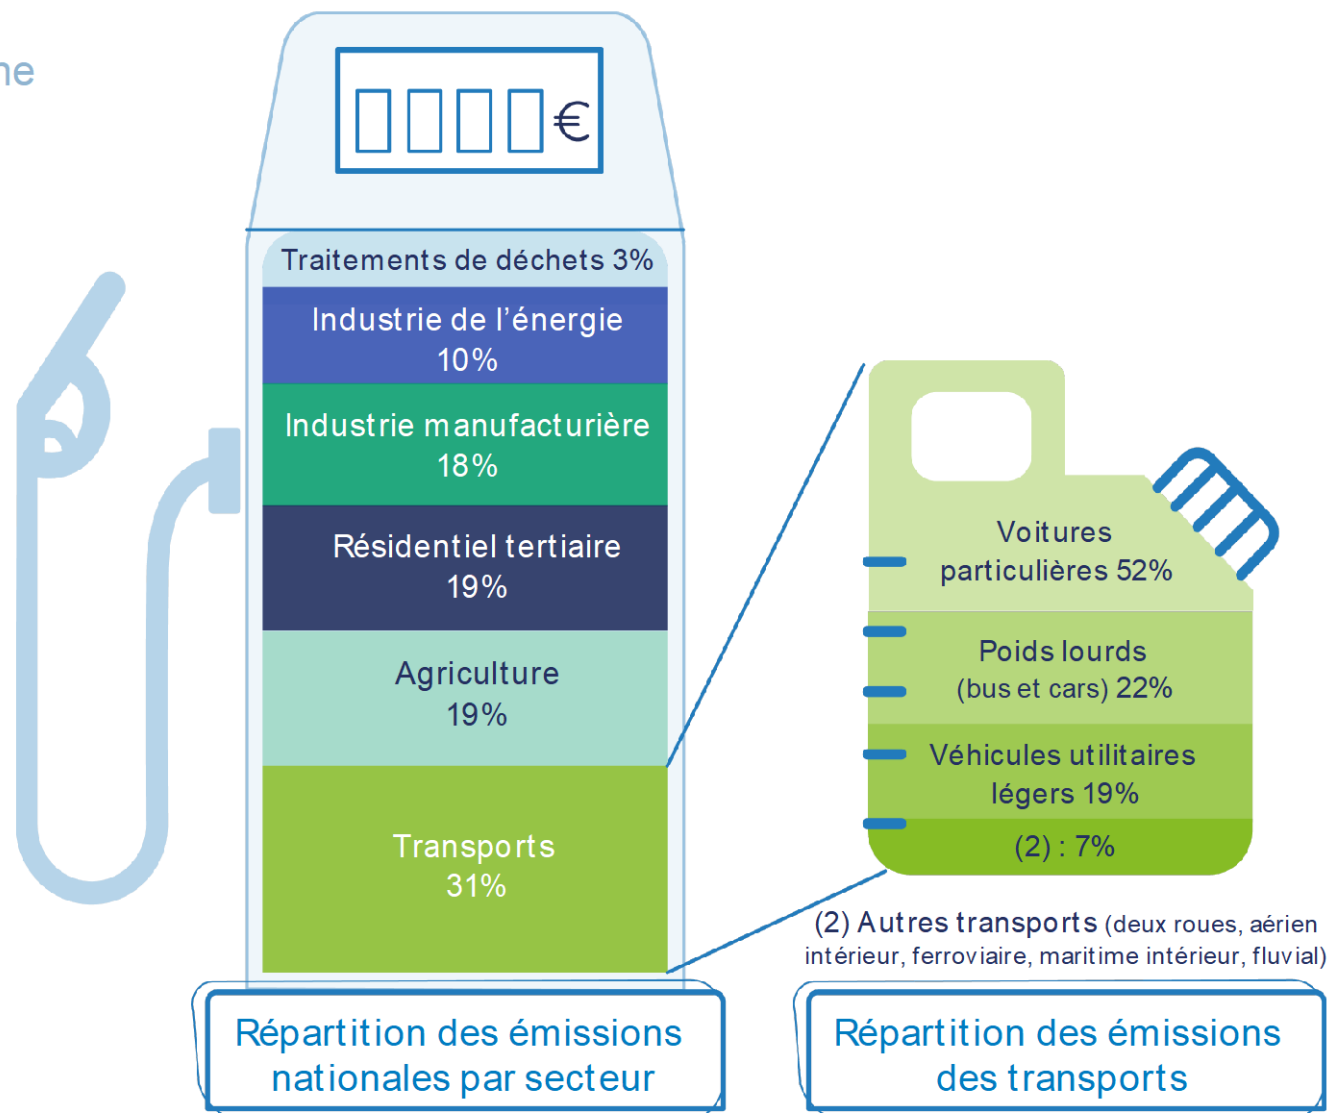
ne

€

Traitements de déchets 3%

Industrie de l’énergie 10%

Industrie manufacturière 18%

Résidentiel tertiaire 19%

Agriculture 19%

Transports 31%

Voitures particulières 52%

Poids lourds (bus et cars) 22%

Véhicules utilitaires légers 19%

(2) : 7%

(2) Autres transports (deux roues, aérien intérieur, ferroviaire, maritime intérieur, fluvial)

Répartition des émissions nationales par secteur

Répartition des émissions des transports